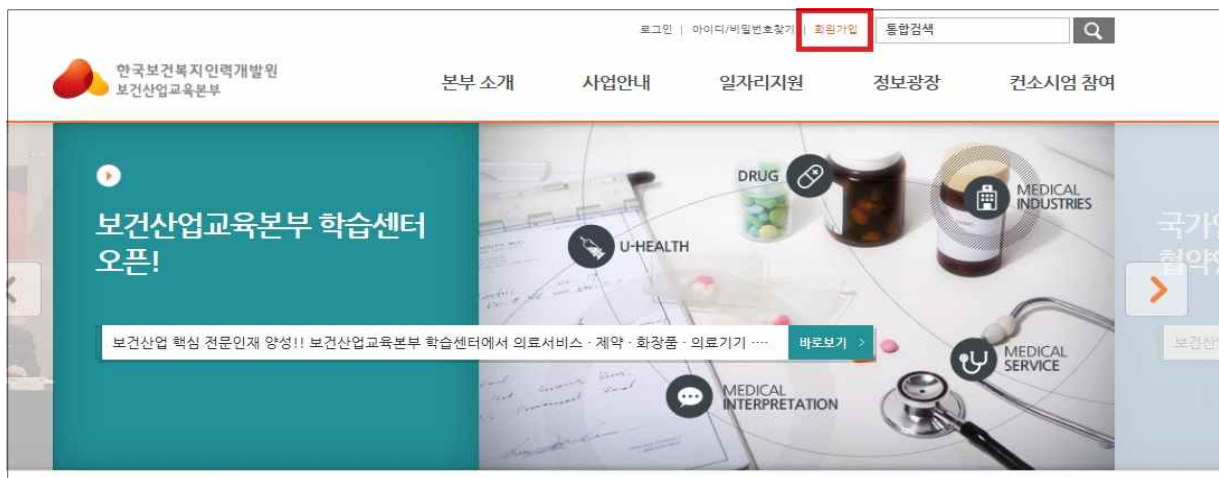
로그인 | 아이디/비밀번호찾기 | 회원가입 통합검색

한국보건복지인력개발원
보건산업교육본부

본부 소개 사업안내 일자리지원 정보광장 컨소시엄 참여

보건산업교육본부 학습센터 오픈!

보건산업 핵심 전문인재 양성!! 보건산업교육본부 학습센터에서 의료서비스 · 제약 · 화장품 · 의료기기 ···· 바로보기 >

DRUG
U-HEALTH
MEDICAL INDUSTRIES
MEDICAL SERVICE
MEDICAL INTERPRETATION

국가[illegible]
협약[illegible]
보건산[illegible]